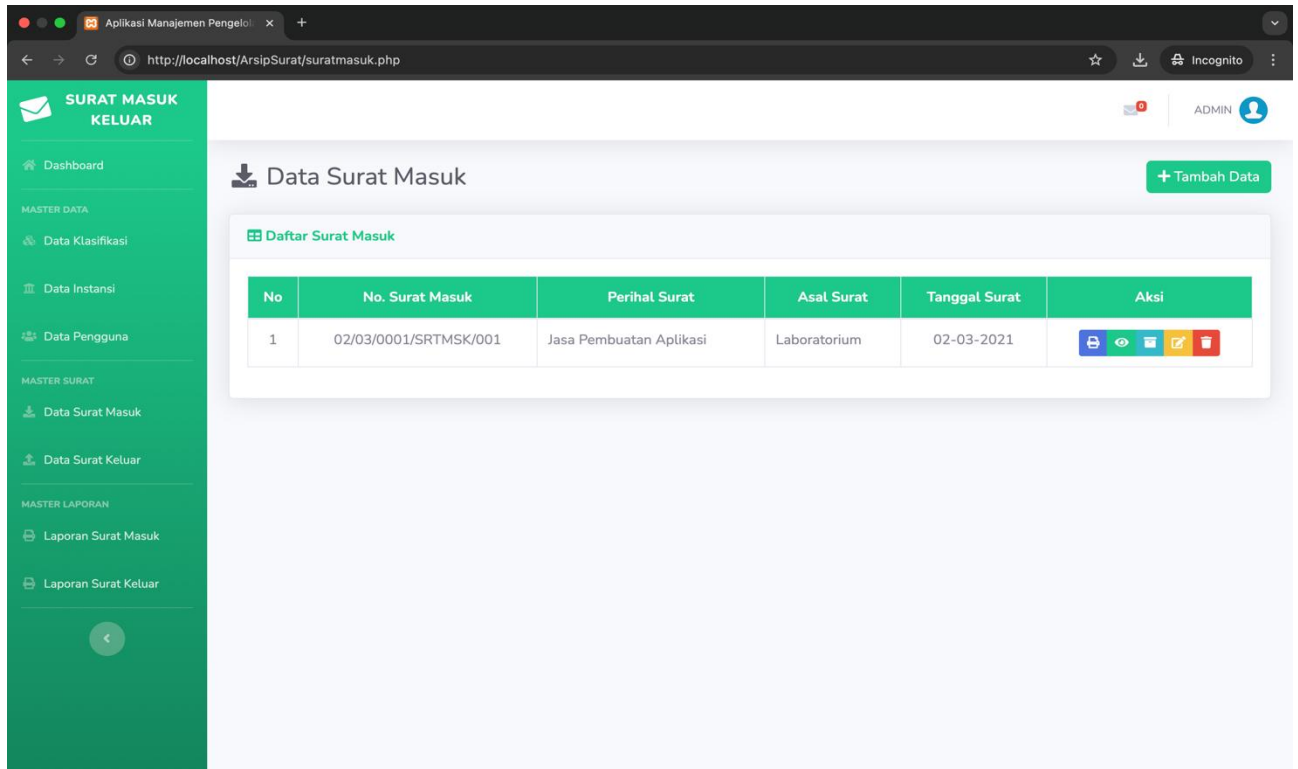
Aplikasi Manajemen Pengelol

http://localhost/ArsipSurat/suratmasuk.php

Incognito

SURAT MASUK KELUAR

0

ADMIN

Dashboard

MASTER DATA

Data Klasifikasi

Data Instansi

Data Pengguna

MASTER SURAT

Data Surat Masuk

Data Surat Keluar

MASTER LAPORAN

Laporan Surat Masuk

Laporan Surat Keluar

Data Surat Masuk

+ Tambah Data

Daftar Surat Masuk

| No | No. Surat Masuk | Perihal Surat | Asal Surat | Tanggal Surat | Aksi |
|---|---|---|---|---|---|
| 1 | 02/03/0001/SRTMSK/001 | Jasa Pembuatan Aplikasi | Laboratorium | 02-03-2021 | |